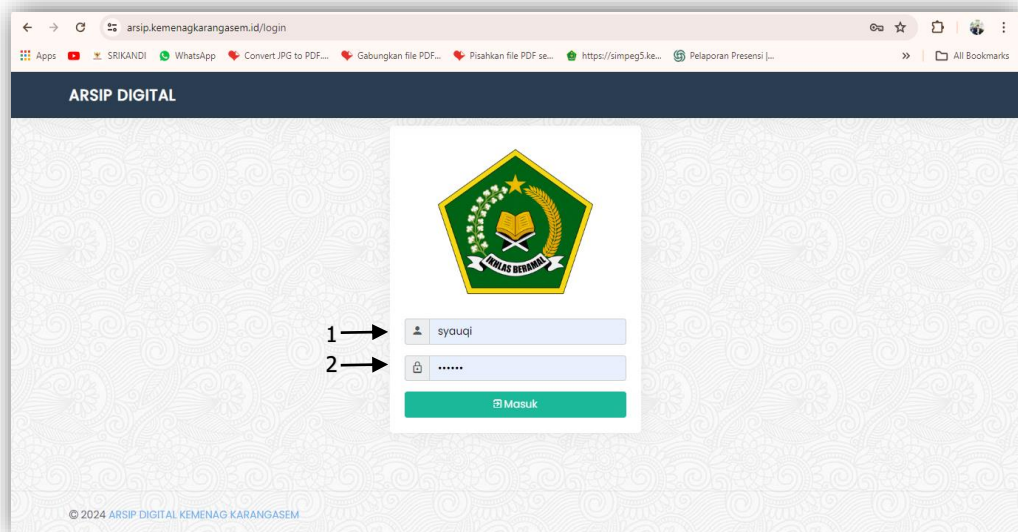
arsip.kemenagkarangasem.id/login

Apps SRIKANDI WhatsApp Convert JPG to PDF... Gabungkan file PDF... Pisahkan file PDF se... https://simpeg5.ke... Pelaporan Presensi |... » All Bookmarks

ARSIP DIGITAL

IKHLAS BERAMAL

1

syauqi

2

••••••

Masuk

© 2024 ARSIP DIGITAL KEMENAG KARANGASEM